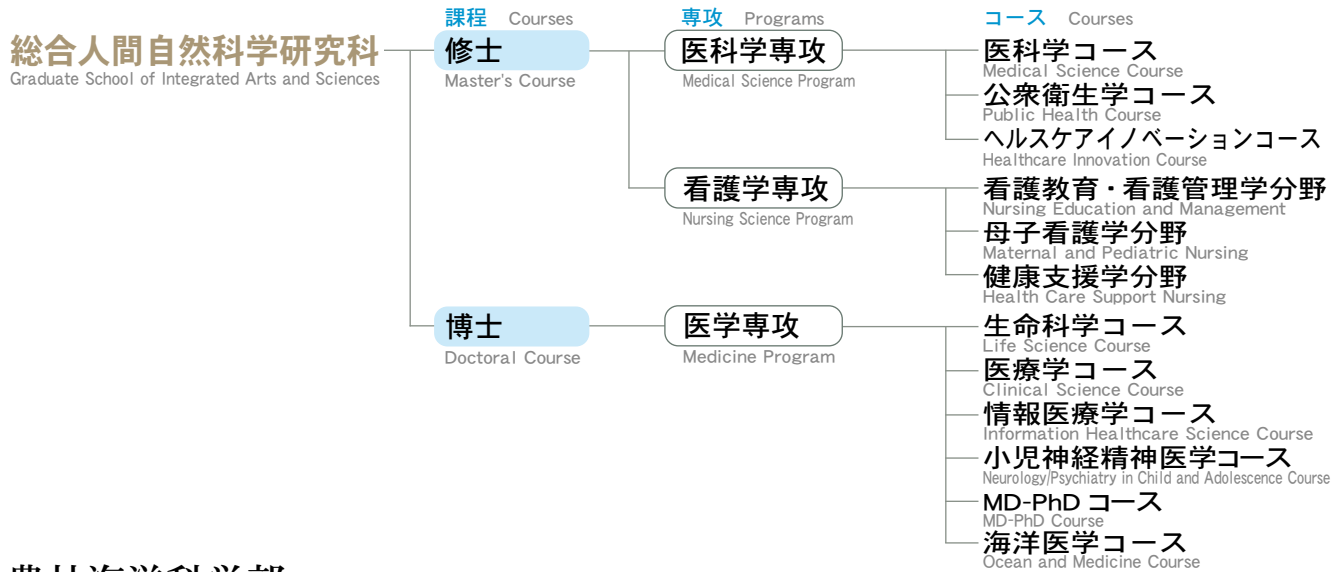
総合人間自然科学研究科
Graduate School of Integrated Arts and Sciences

課程 Courses

専攻 Programs

コース Courses

修士
Master's Course

医科学専攻
Medical Science Program

医科学コース
Medical Science Course

公衆衛生学コース
Public Health Course

ヘルスケアイノベーションコース
Healthcare Innovation Course

看護学専攻
Nursing Science Program

看護教育・看護管理学分野
Nursing Education and Management

母子看護学分野
Maternal and Pediatric Nursing

健康支援学分野
Health Care Support Nursing

博士
Doctoral Course

医学専攻
Medicine Program

生命科学コース
Life Science Course

医療学コース
Clinical Science Course

情報医療学コース
Information Healthcare Science Course

小児神経精神医学コース
Neurology/Psychiatry in Child and Adolescence Course

MD-PhD コース
MD-PhD Course

海洋医学コース
Ocean and Medicine Course

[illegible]